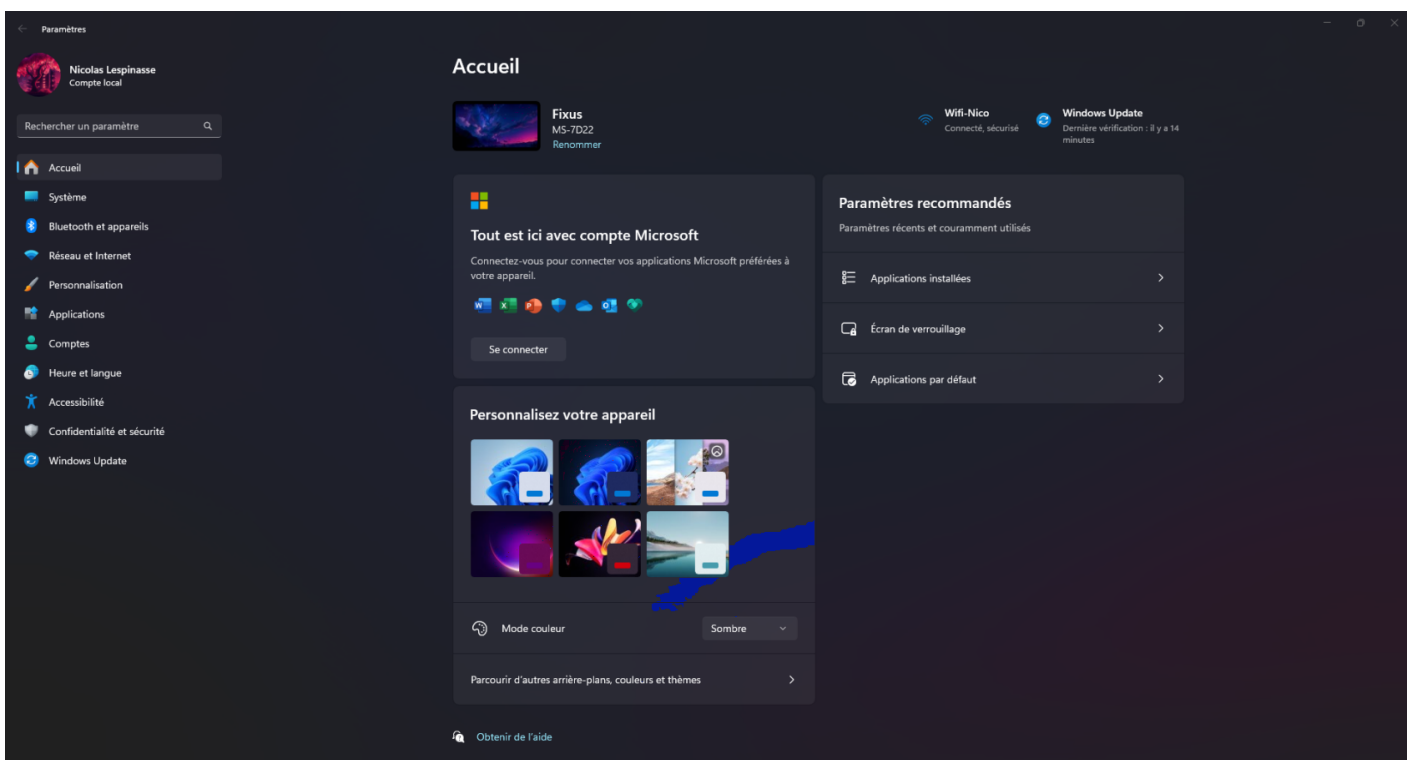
Paramètres

Nicolas Lespinasse
Compte local

Rechercher un paramètre

Accueil
Système
Bluetooth et appareils
Réseau et Internet
Personnalisation
Applications
Comptes
Heure et langue
Accessibilité
Confidentialité et sécurité
Windows Update

Accueil

Fixus
MS-7D22
Renommer

Wifi-Nico
Connecté, sécurisé

Windows Update
Dernière vérification : il y a 14 minutes

Tout est ici avec compte Microsoft
Connectez-vous pour connecter vos applications Microsoft préférées à votre appareil.
Se connecter

Paramètres recommandés
Paramètres récents et couramment utilisés
Applications installées
Écran de verrouillage
Applications par défaut

Personnalisez votre appareil
Mode couleur
Sombre
Parcourir d'autres arrière-plans, couleurs et thèmes

Obtenir de l'aide